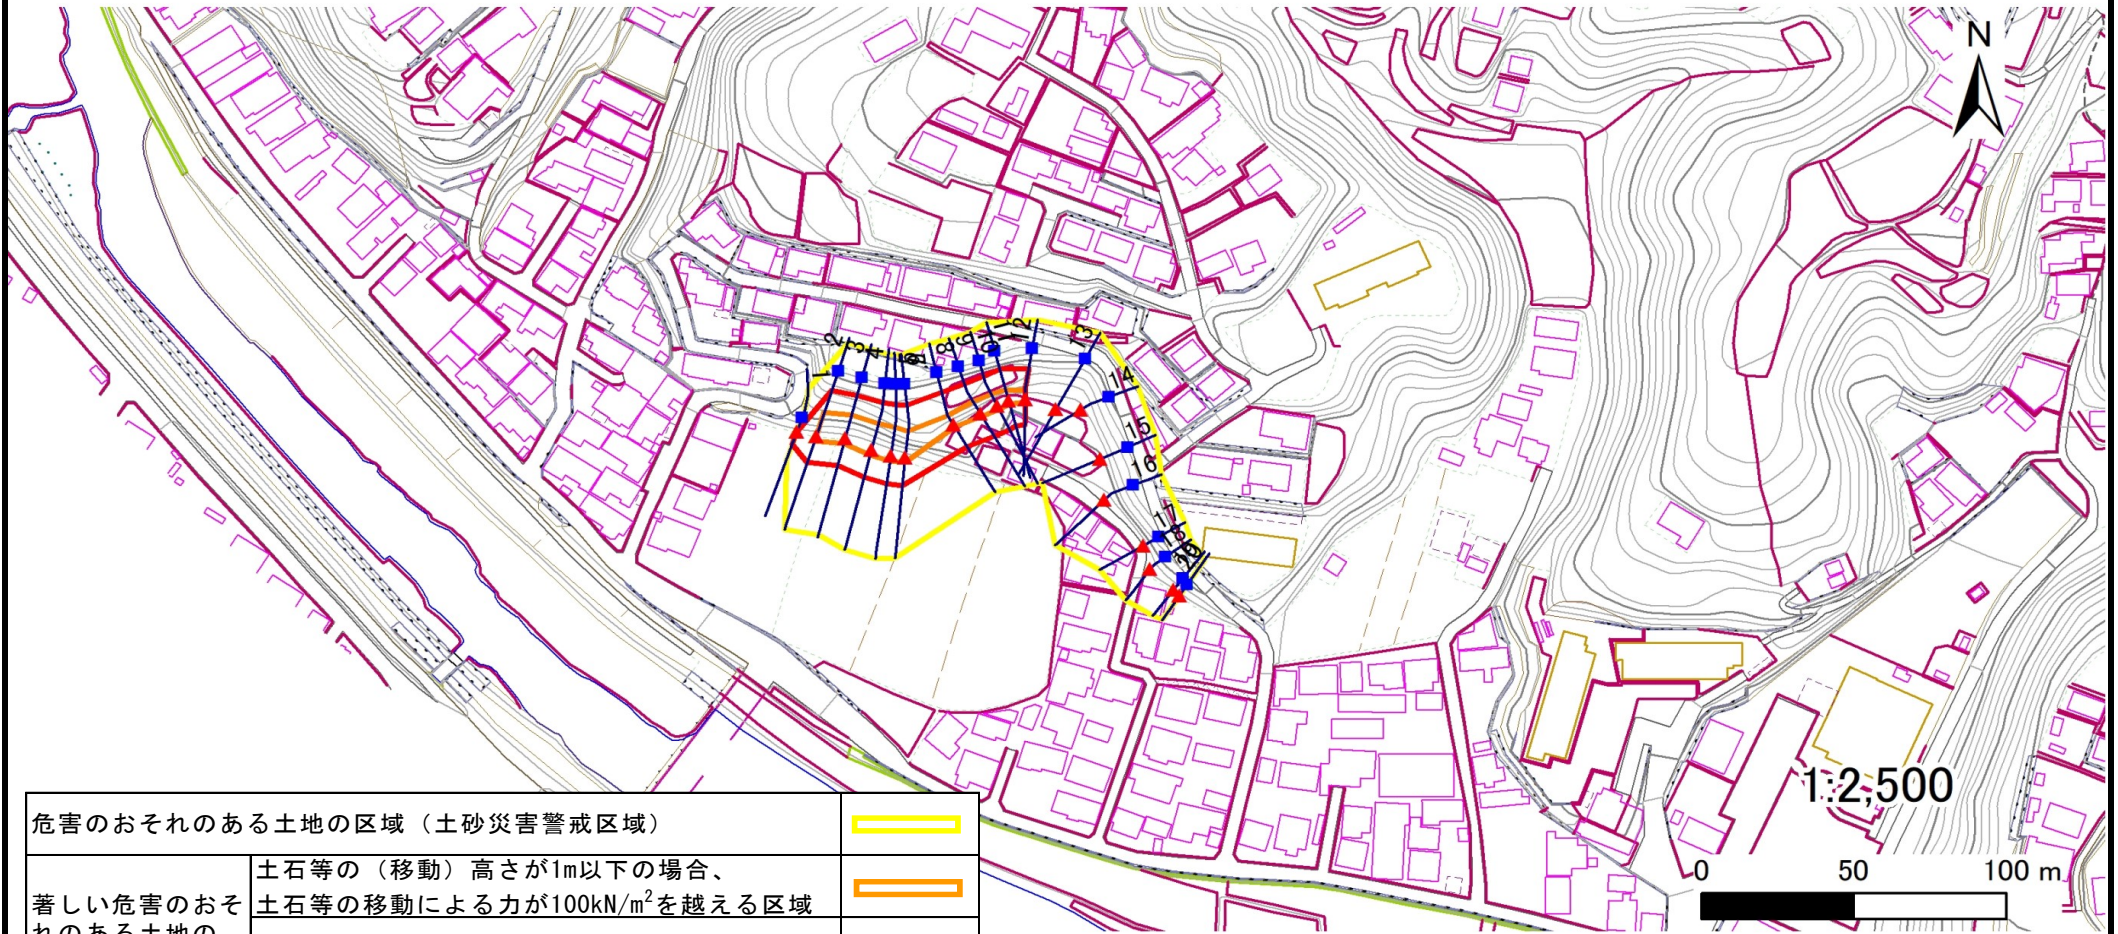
N

1
2
3
4
5
6
7
8
9
10
11
12
13
14
15
16
17
18
19
20

1:2,500

0 50 100 m

| 危害のおそれのある土地の区域（土砂災害警戒区域） | | |
|---|---|---|
| 著しい危害のおそれのある土地の | 土石等の（移動）高さが1m以下の場合、土石等の移動による力が100kN/m$^2$を越える区域 | |
| | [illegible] | |